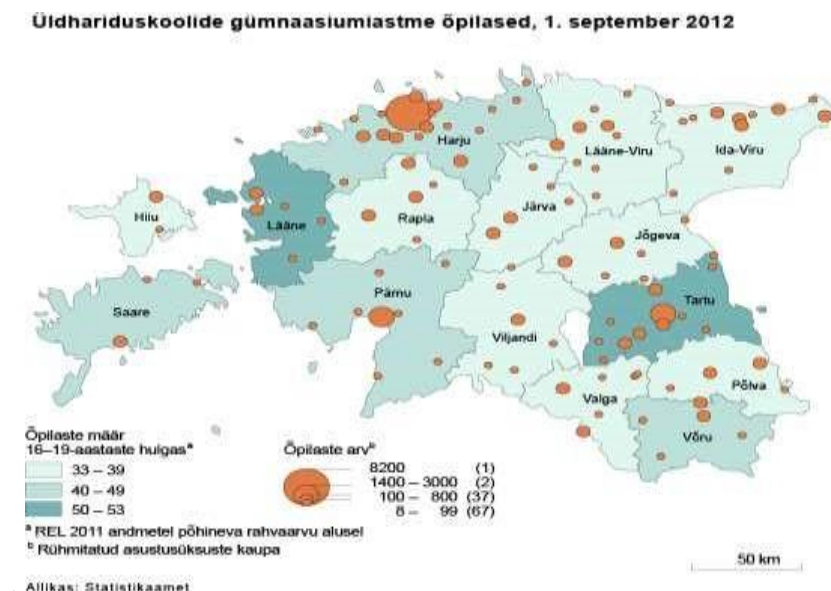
Üldhariduskoolide gümnaasiumiastme õpilased, 1. september 2012

Harju
Lääne-Viru
Ida-Viru
Hiiu
Lääne
Rapla
Järva
Jõgeva
Saare
Pärnu
Tartu
Viljandi
Valga
Põlva
Võru

Õpilaste määr 16–19-aastaste hulgas$^a$

| | |
|---|---|
| 33 – 39 | |
| 40 – 49 | |
| 50 – 53 | |

Õpilaste arv$^b$

| | |
|---|---|
| 8200 | (1) |
| 1400 – 3000 | (2) |
| 100 – 800 | (37) |
| 8 – 99 | (67) |

$^a$ REL 2011 andmetel põhineva rahvaarvu alusel
$^b$ Rühmitatud asustusüksuste kaupa

50 km

Allikas: Statistikaamet